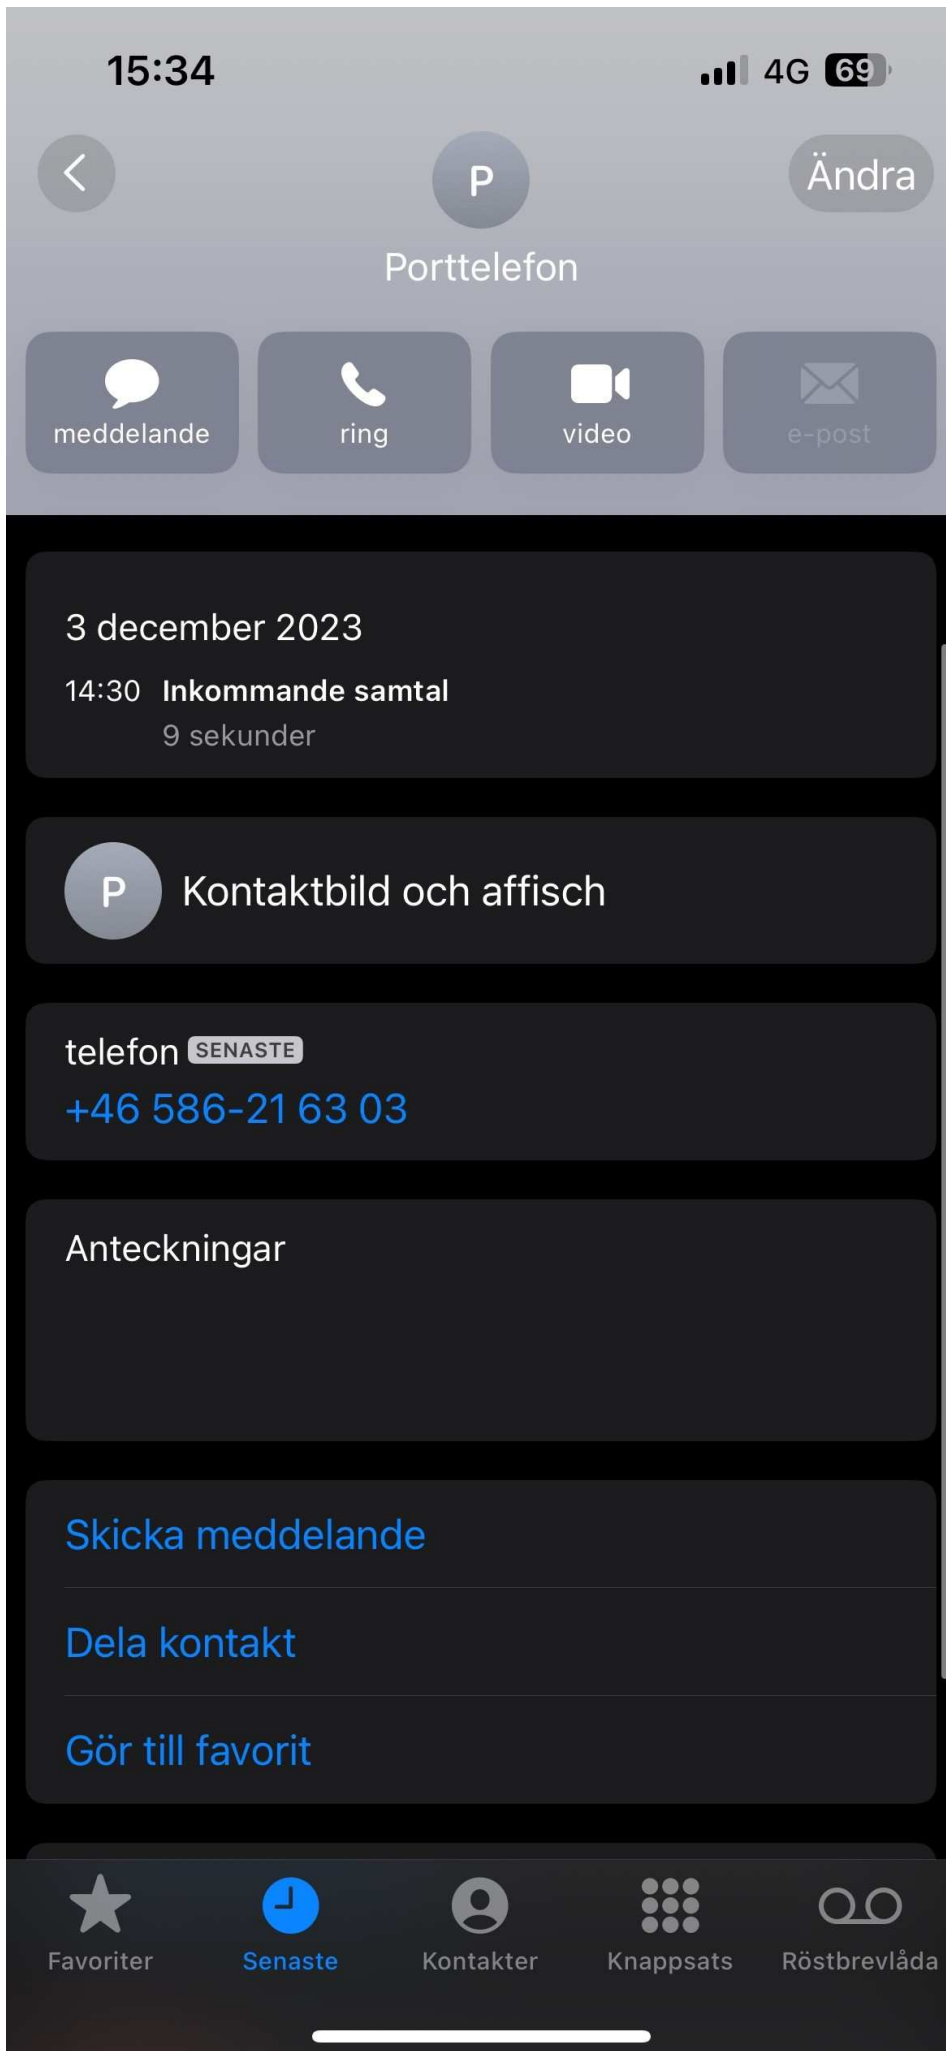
15:34
4G 69

Ändra

P
Porttelefon

meddelande
ring
video
e-post

3 december 2023
14:30 Inkommande samtal
9 sekunder

P Kontaktbild och affisch

telefon SENASTE
+46 586-21 63 03

Anteckningar

Skicka meddelande

Dela kontakt

Gör till favorit

Favoriter
Senaste
Kontakter
Knappsats
Röstbrevlåda